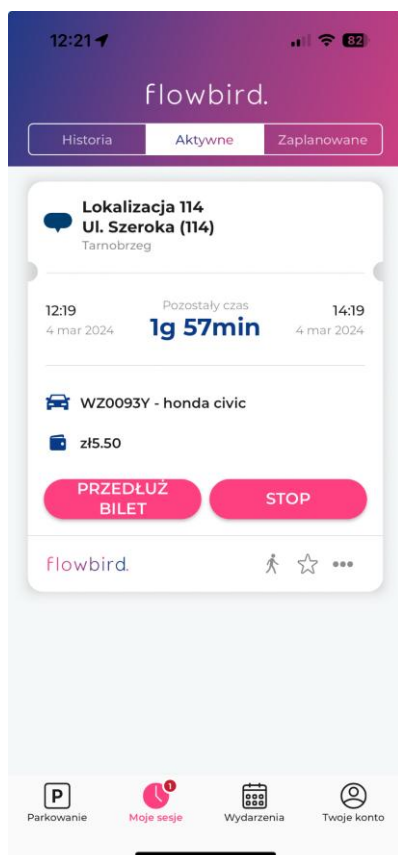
12:21

82

flowbird.

Historia
Aktywne
Zaplanowane

Lokalizacja 114
Ul. Szeroka (114)
Tarnobrzeg

12:19
4 mar 2024

Pozostały czas
1g 57min

14:19
4 mar 2024

WZ0093Y - honda civic

zł5.50

PRZEDŁUŻ BILET

STOP

flowbird.

P
Parkowanie

1
Moje sesje

Wydarzenia

Twoje konto